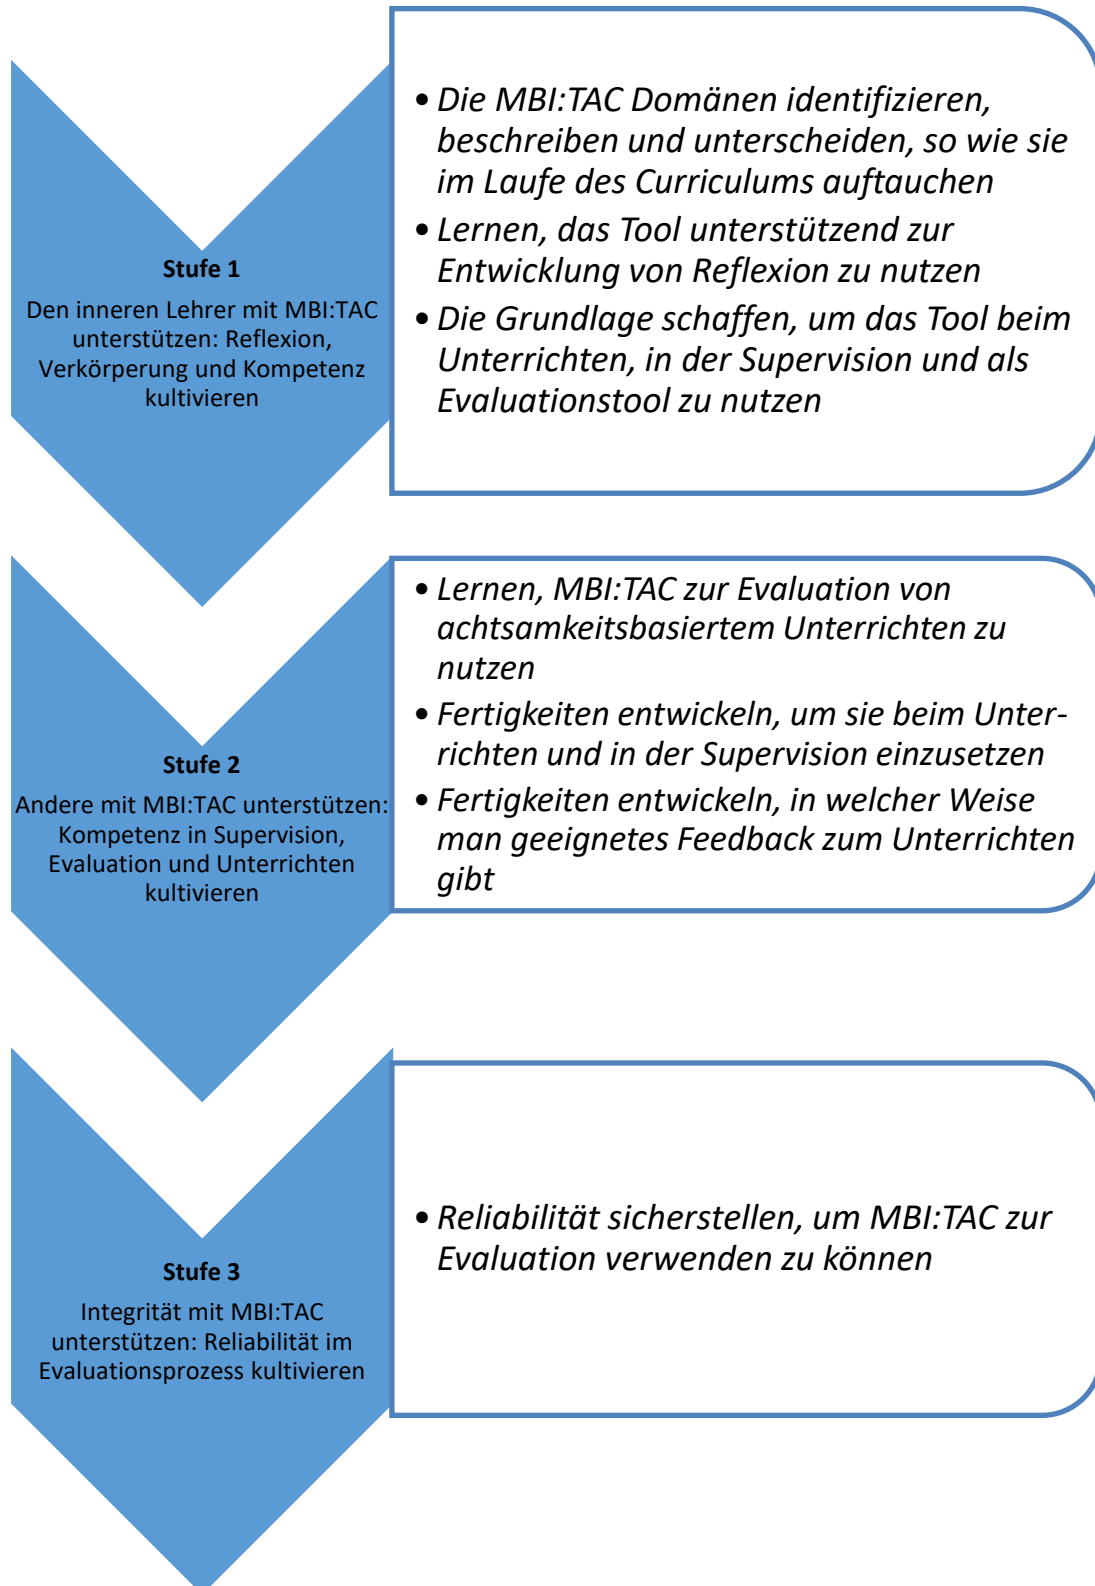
Stufe 1

Den inneren Lehrer mit MBI:TAC unterstützen: Reflexion, Verkörperung und Kompetenz kultivieren

• Die MBI:TAC Domänen identifizieren, beschreiben und unterscheiden, so wie sie im Laufe des Curriculums auftauchen
• Lernen, das Tool unterstützend zur Entwicklung von Reflexion zu nutzen
• Die Grundlage schaffen, um das Tool beim Unterrichten, in der Supervision und als Evaluationstool zu nutzen

Stufe 2

Andere mit MBI:TAC unterstützen: Kompetenz in Supervision, Evaluation und Unterrichten kultivieren

• Lernen, MBI:TAC zur Evaluation von achtsamkeitsbasiertem Unterrichten zu nutzen
• Fertigkeiten entwickeln, um sie beim Unterrichten und in der Supervision einzusetzen
• Fertigkeiten entwickeln, in welcher Weise man geeignetes Feedback zum Unterrichten gibt

Stufe 3

Integrität mit MBI:TAC unterstützen: Reliabilität im Evaluationsprozess kultivieren

• Reliabilität sicherstellen, um MBI:TAC zur Evaluation verwenden zu können